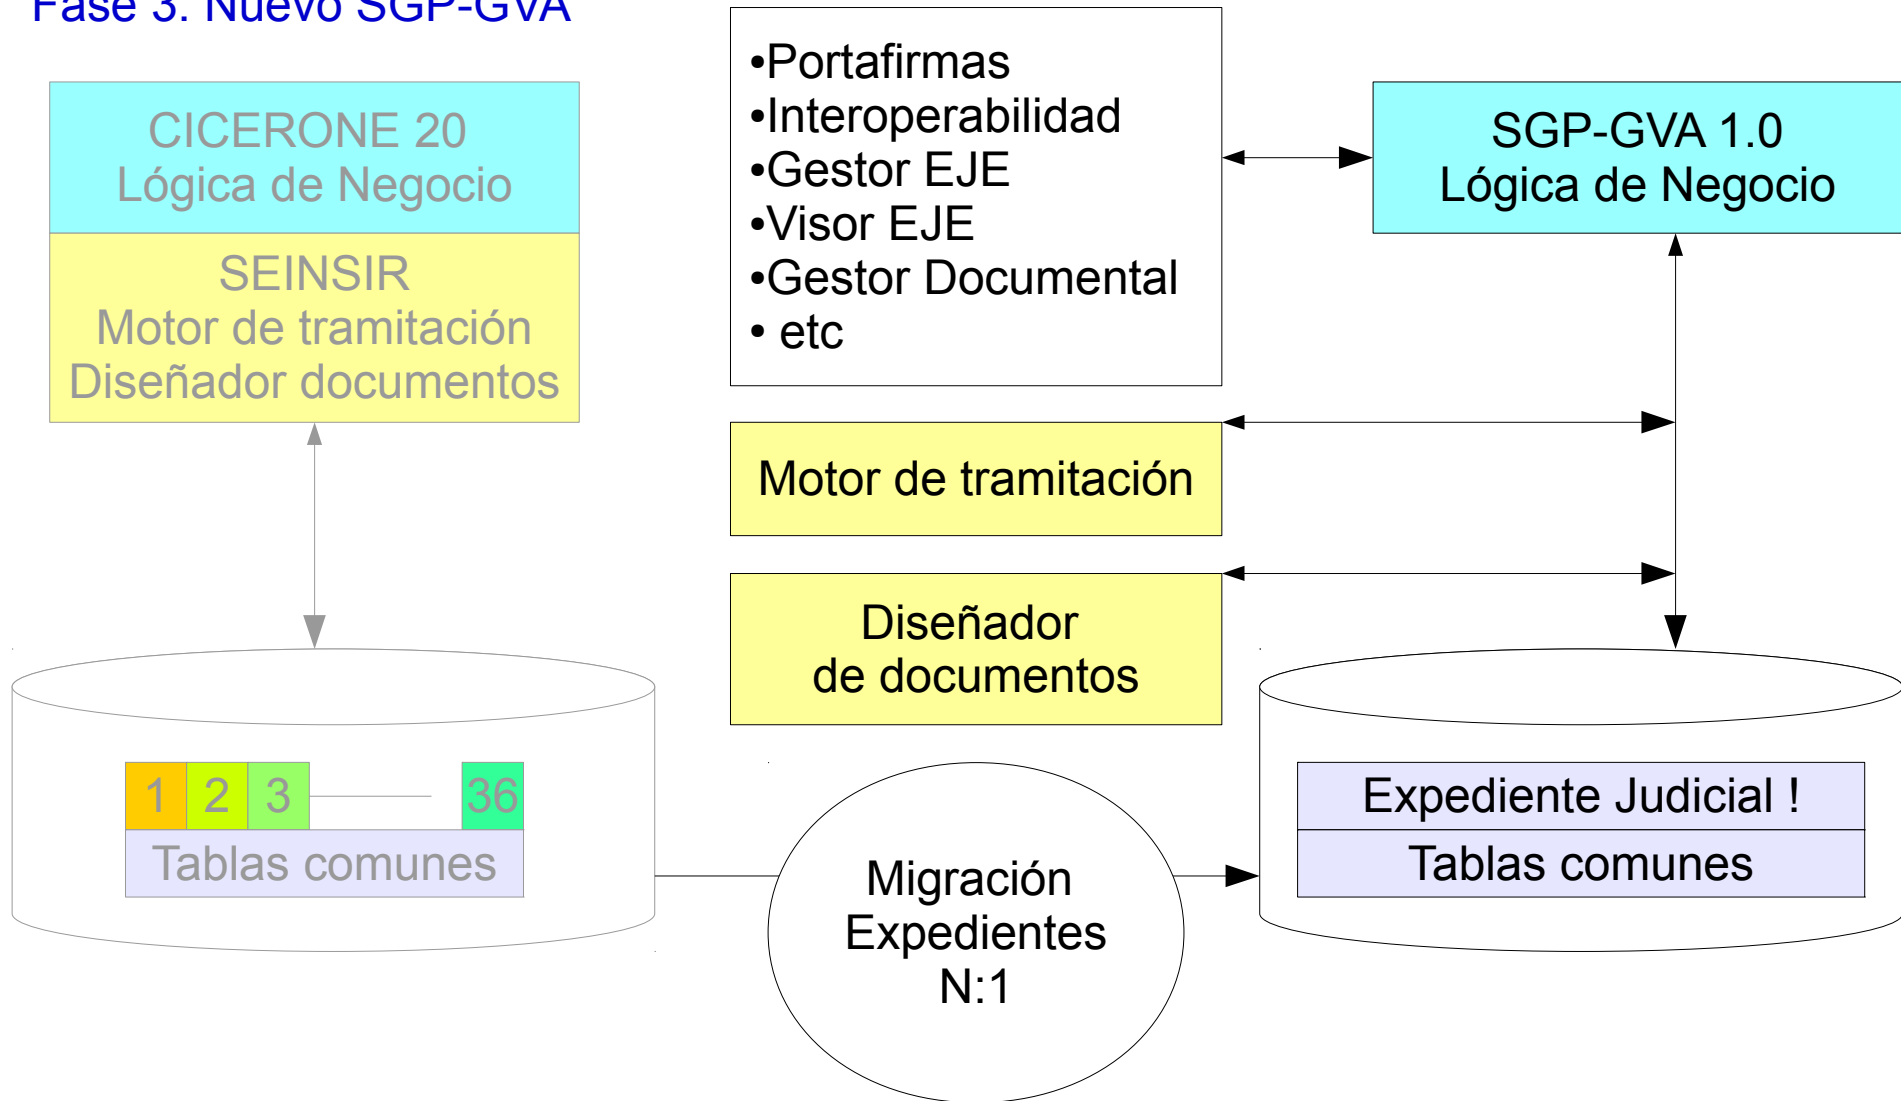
Fase 3. Nuevo SGP-GVA

CICERONE 20
Lógica de Negocio

SEINSIR
Motor de tramitación
Diseñador documentos

•Portafirmas
•Interoperabilidad
•Gestor EJE
•Visor EJE
•Gestor Documental
• etc

SGP-GVA 1.0
Lógica de Negocio

Motor de tramitación

Diseñador de documentos

1 2 3 36

Tablas comunes

Migración Expedientes N:1

Expediente Judicial !

Tablas comunes